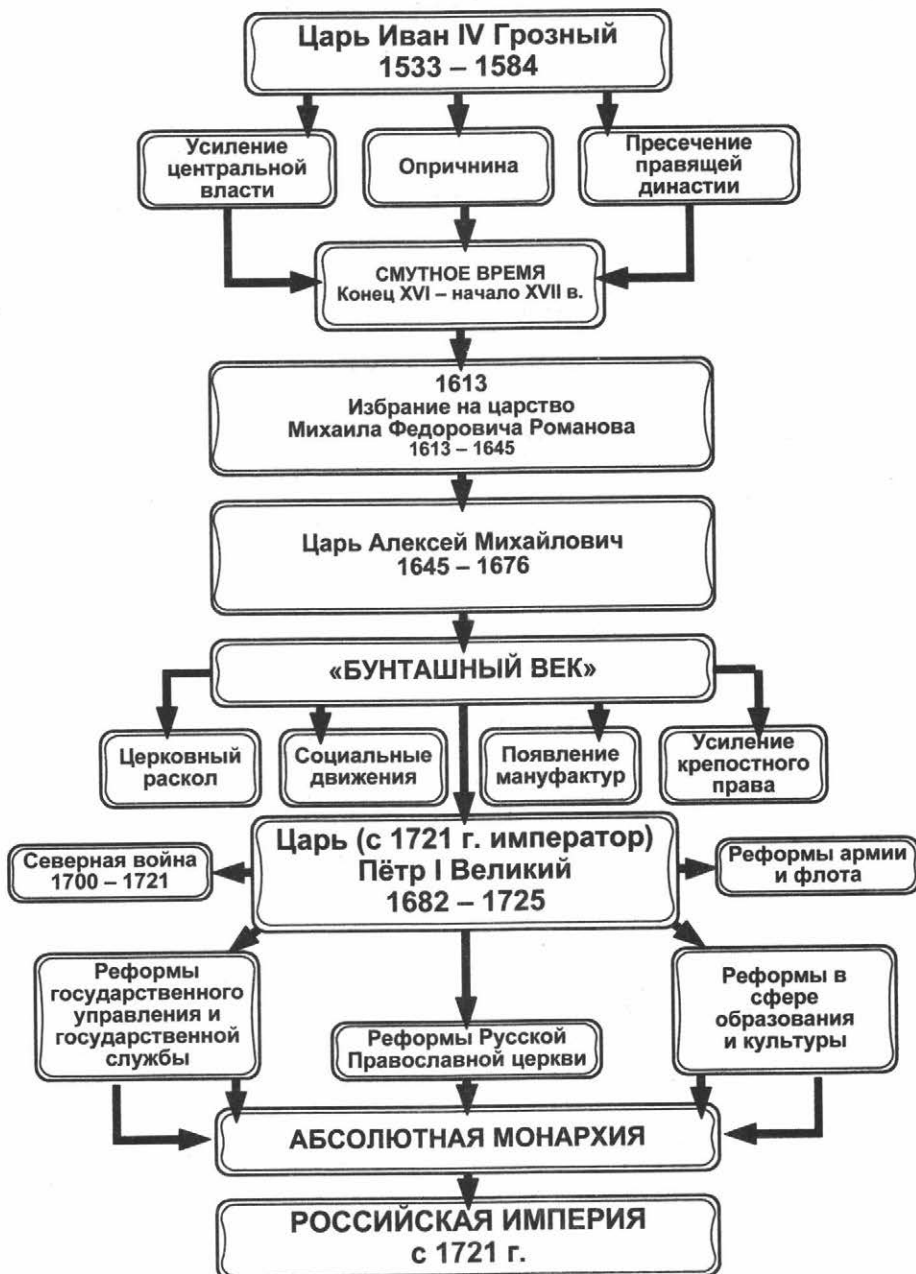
Царь Иван IV Грозный
1533 – 1584

Усиление центральной власти

Опричнина

Пресечение правящей династии

СМУТНОЕ ВРЕМЯ
Конец XVI – начало XVII в.

1613
Избрание на царство
Михаила Федоровича Романова
1613 – 1645

Царь Алексей Михайлович
1645 – 1676

«БУНТАШНЫЙ ВЕК»

Церковный раскол

Социальные движения

Появление мануфактур

Усиление крепостного права

Северная война
1700 – 1721

Царь (с 1721 г. император)
Пётр I Великий
1682 – 1725

Реформы армии и флота

Реформы государственного управления и государственной службы

Реформы Русской Православной церкви

Реформы в сфере образования и культуры

АБСОЛЮТНАЯ МОНАРХИЯ

РОССИЙСКАЯ ИМПЕРИЯ
с 1721 г.